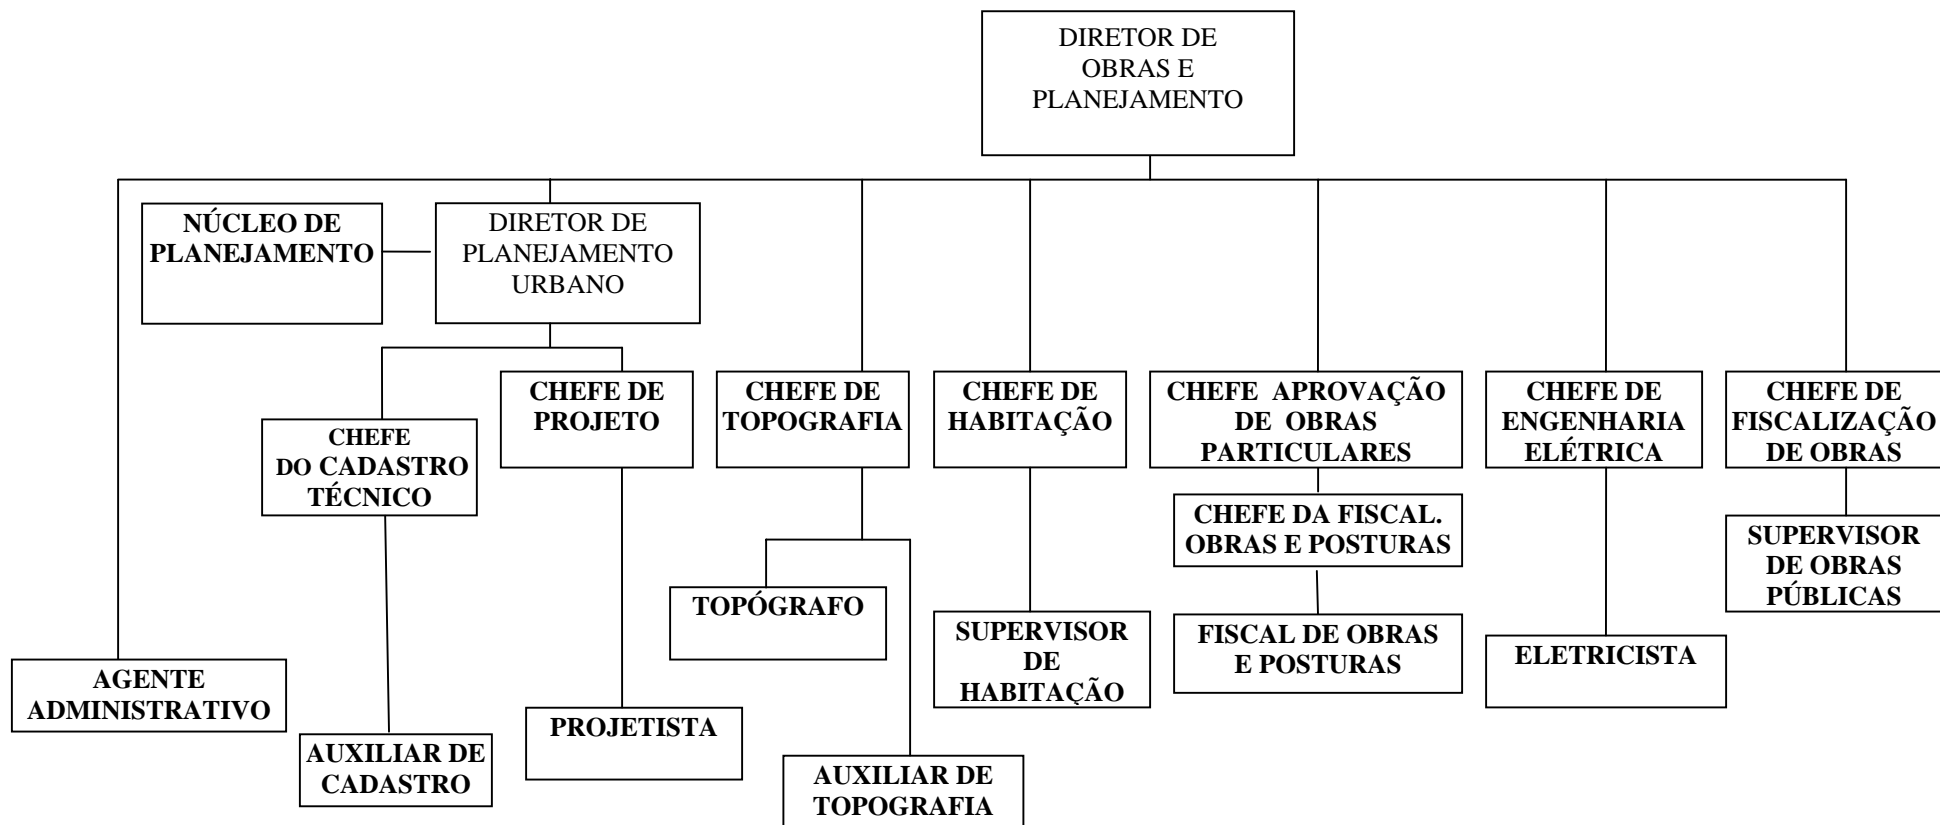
DIRETOR DE OBRAS E PLANEJAMENTO

NÚCLEO DE PLANEJAMENTO

DIRETOR DE PLANEJAMENTO URBANO

CHEFE DO CADASTRO TÉCNICO

CHEFE DE PROJETO

CHEFE DE TOPOGRAFIA

CHEFE DE HABITAÇÃO

CHEFE APROVAÇÃO DE OBRAS PARTICULARES

CHEFE DE ENGENHARIA ELÉTRICA

CHEFE DE FISCALIZAÇÃO DE OBRAS

CHEFE DA FISCAL. OBRAS E POSTURAS

SUPERVISOR DE OBRAS PÚBLICAS

TOPÓGRAFO

SUPERVISOR DE HABITAÇÃO

FISCAL DE OBRAS E POSTURAS

ELETRICISTA

AGENTE ADMINISTRATIVO

PROJETISTA

AUXILIAR DE CADASTRO

AUXILIAR DE TOPOGRAFIA